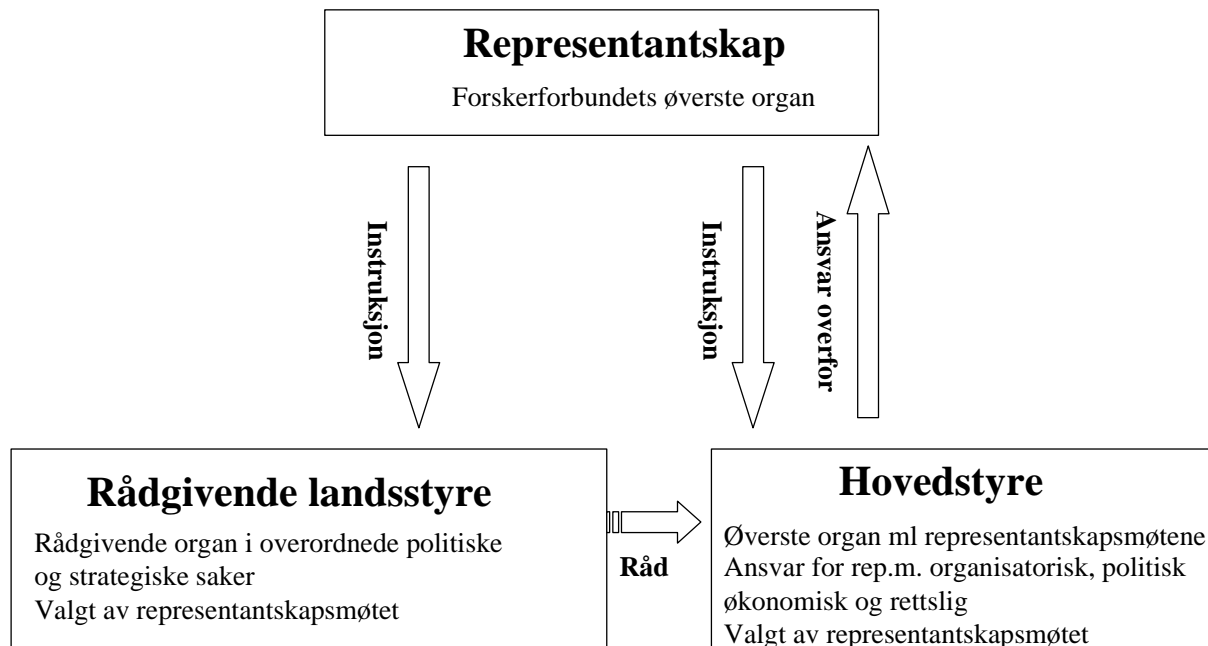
Representantskap

Forskerforbundets øverste organ

Instruksjon

Instruksjon

Ansvar overfor

Rådgivende landsstyre

Rådgivende organ i overordnede politiske og strategiske saker
Valgt av representantskapsmøtet

Råd

Hovedstyre

Øverste organ ml representantskapsmøtene
Ansvar for rep.m. organisatorisk, politisk økonomisk og rettslig
Valgt av representantskapsmøtet